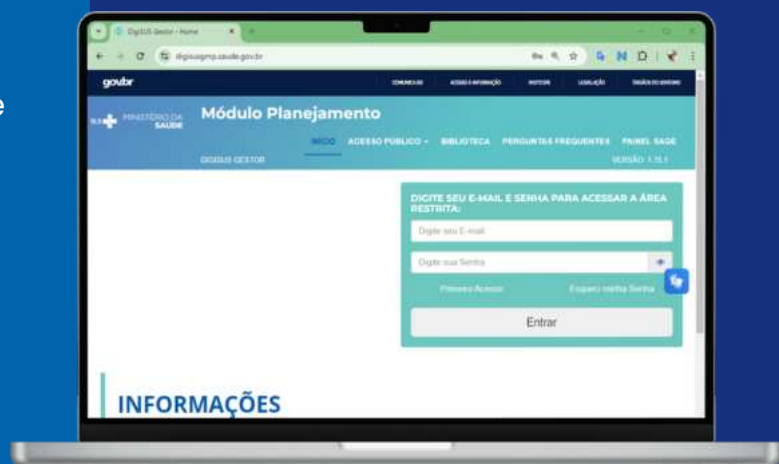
e

DigiSUS Gestor - Home

digisusgmp.saude.gov.br

gov.br

COMUNICA-BR ACESSO À INFORMAÇÃO PARTICIPE LEGISLAÇÃO ÓRGÃOS DO GOVERNO

MINISTÉRIO DA SAÚDE

Módulo Planejamento

INICIO ACESSO PÚBLICO BIBLIOTECA PERGUNTAS FREQUENTES PAINEL SAGE

DIGISUS GESTOR

VERSÃO: 1.15.1

DIGITE SEU E-MAIL E SENHA PARA ACESSAR A ÁREA RESTRITA:

Digite seu E-mail

Digite sua Senha

Primeiro Acesso

Esqueci minha Senha

Entrar

INFORMAÇÕES